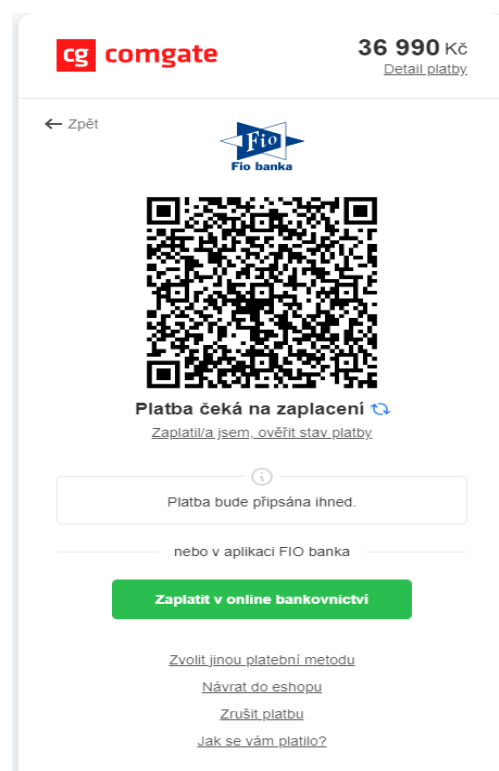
cg comgate

36 990 Kč
Detail platby

← Zpět

Fio
Fio banka

Platba čeká na zaplacení

Zaplatil/a jsem, ověřit stav platby

Platba bude připsána ihned.

nebo v aplikaci FIO banka

Zaplatit v online bankovnictví

Zvolit jinou platební metodu

Návrat do eshopu

Zrušit platbu

Jak se vám platilo?